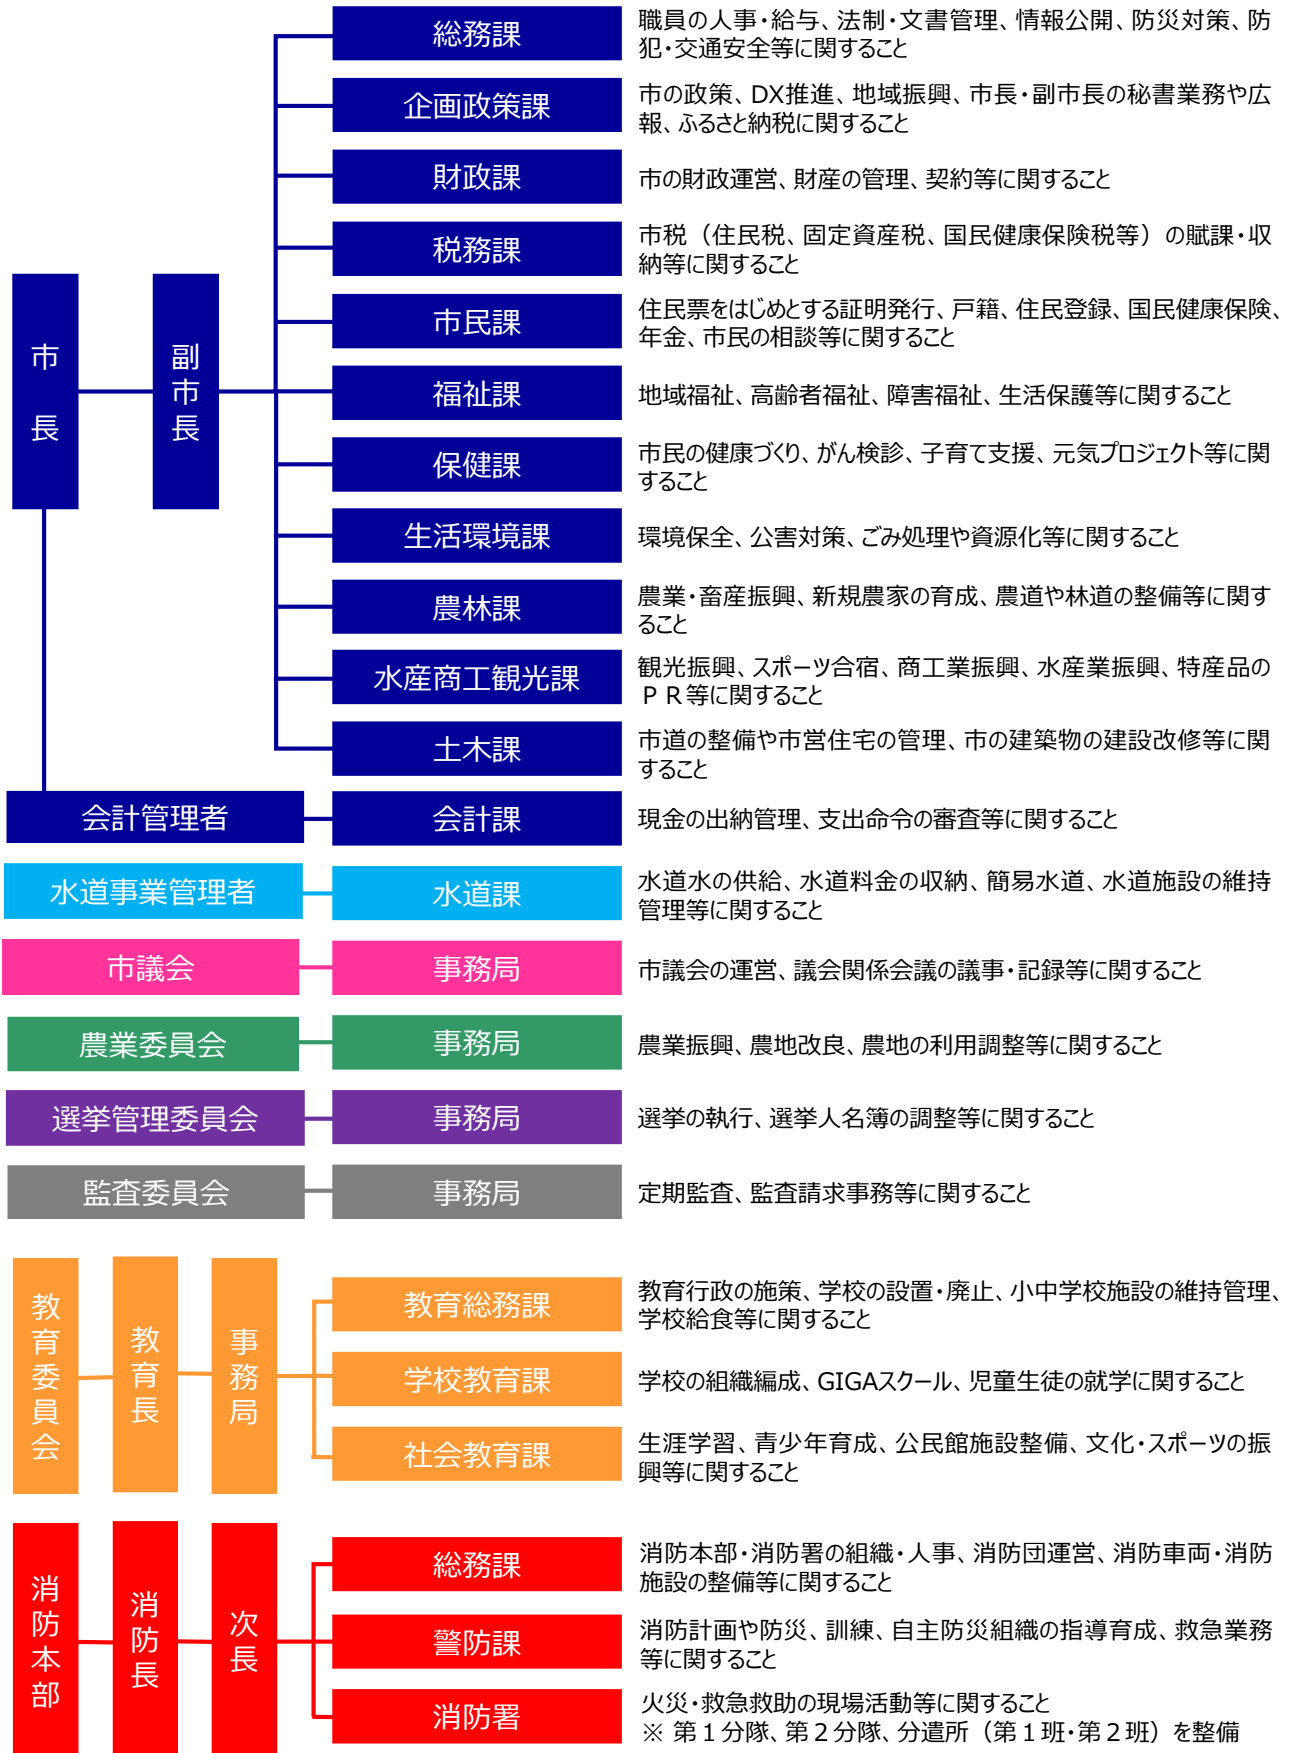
市長

副市長

総務課
職員の人事・給与、法制・文書管理、情報公開、防災対策、防犯・交通安全等に関すること

企画政策課
市の政策、DX推進、地域振興、市長・副市長の秘書業務や広報、ふるさと納税に関すること

財政課
市の財政運営、財産の管理、契約等に関すること

税務課
市税（住民税、固定資産税、国民健康保険税等）の賦課・収納等に関すること

市民課
住民票をはじめとする証明発行、戸籍、住民登録、国民健康保険、年金、市民の相談等に関すること

福祉課
地域福祉、高齢者福祉、障害福祉、生活保護等に関すること

保健課
市民の健康づくり、がん検診、子育て支援、元気プロジェクト等に関すること

生活環境課
環境保全、公害対策、ごみ処理や資源化等に関すること

農林課
農業・畜産振興、新規農家の育成、農道や林道の整備等に関すること

水産商工観光課
観光振興、スポーツ合宿、商工業振興、水産業振興、特産品のＰＲ等に関すること

土木課
市道の整備や市営住宅の管理、市の建築物の建設改修等に関すること

会計管理者
会計課
現金の出納管理、支出命令の審査等に関すること

水道事業管理者
水道課
水道水の供給、水道料金の収納、簡易水道、水道施設の維持管理等に関すること

市議会
事務局
市議会の運営、議会関係会議の議事・記録等に関すること

農業委員会
事務局
農業振興、農地改良、農地の利用調整等に関すること

選挙管理委員会
事務局
選挙の執行、選挙人名簿の調整等に関すること

監査委員会
事務局
定期監査、監査請求事務等に関すること

教育委員会
教育長
事務局

教育総務課
教育行政の施策、学校の設置・廃止、小中学校施設の維持管理、学校給食等に関すること

学校教育課
学校の組織編成、GIGAスクール、児童生徒の就学に関すること

社会教育課
生涯学習、青少年育成、公民館施設整備、文化・スポーツの振興等に関すること

消防本部
消防長
次長

総務課
消防本部・消防署の組織・人事、消防団運営、消防車両・消防施設の整備等に関すること

警防課
消防計画や防災、訓練、自主防災組織の指導育成、救急業務等に関すること

消防署
火災・救急救助の現場活動等に関すること
※ 第１分隊、第２分隊、分遣所（第１班・第２班）を整備